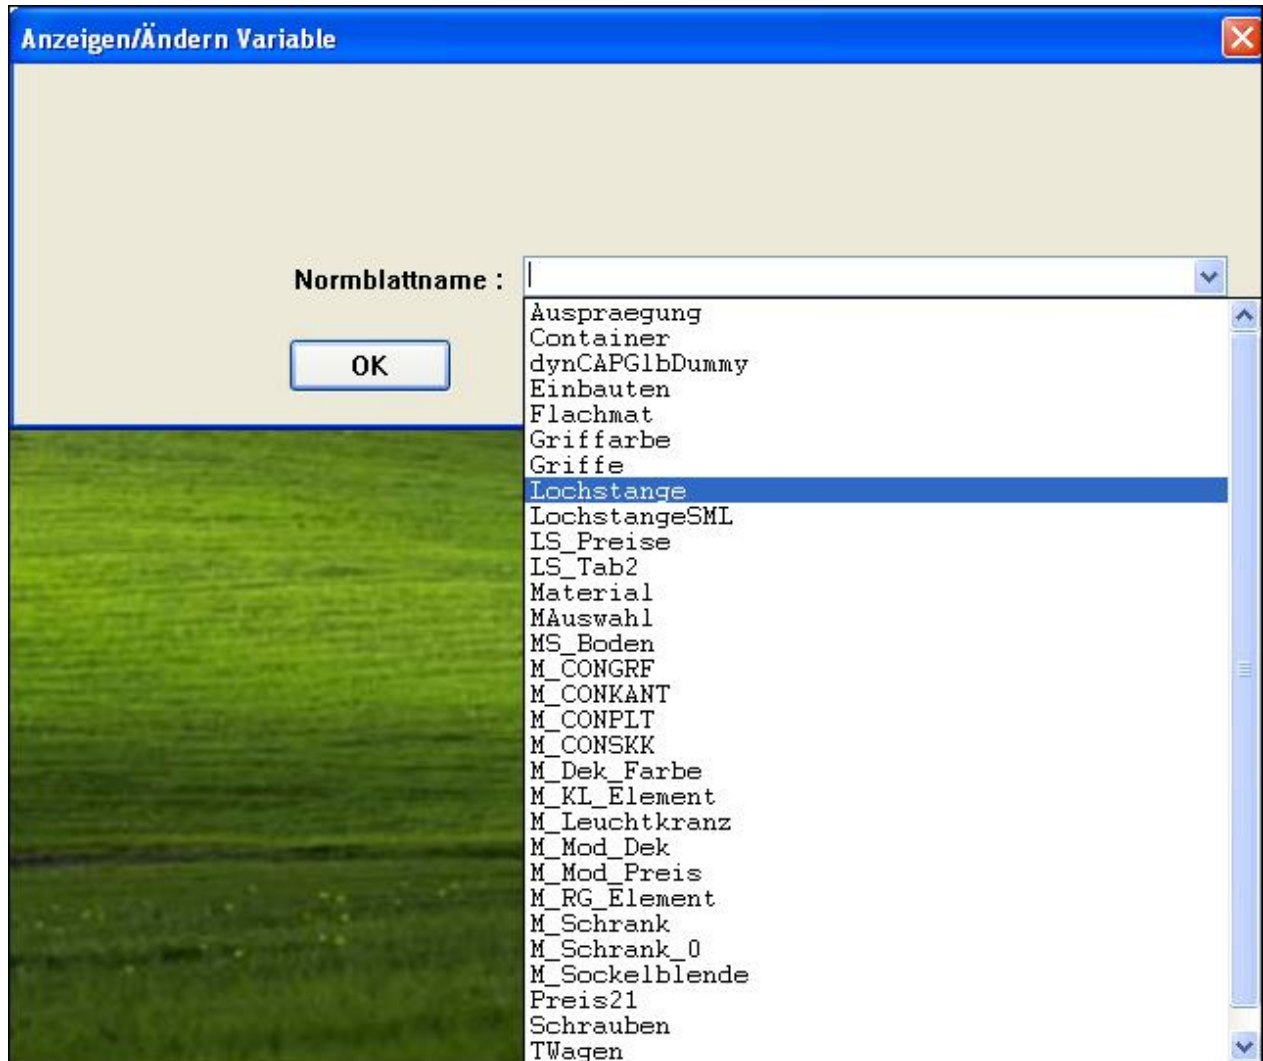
Anzeigen/Ändern Variable

Normblattname :

OK

Auspraegung
Container
dynCAPGlbDummy
Einbauten
Flachmat
Griffarbe
Griffe
Lochstange
LochstangeSML
LS_Preise
LS_Tab2
Material
MAuswahl
MS_Boden
M_CONGRF
M_CONKANT
M_CONPLT
M_CONSKK
M_Dek_Farbe
M_KL_Element
M_Leuchtkranz
M_Mod_Dek
M_Mod_Preis
M_RG_Element
M_Schrank
M_Schrank_0
M_Sockelblende
Preis21
Schrauben
TWagen